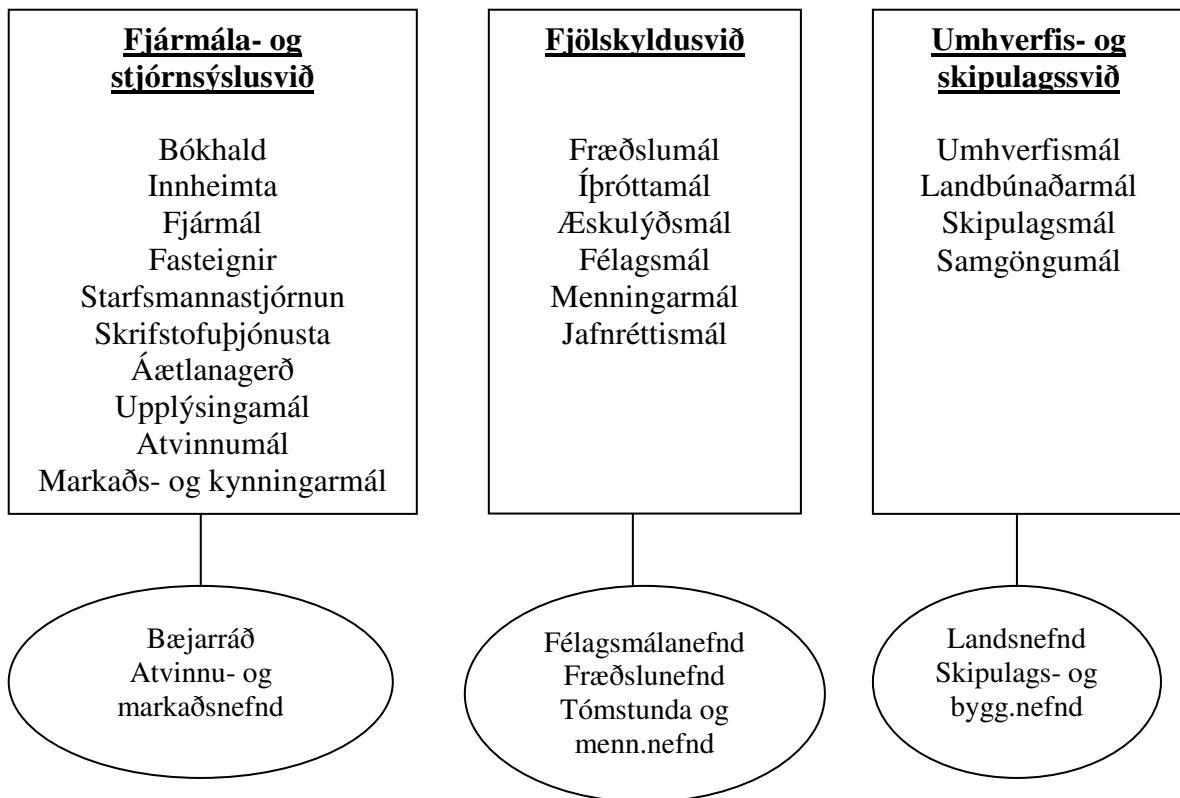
Fjármála- og stjórnsýslusvið

Bókhald
Innheimta
Fjármál
Fasteignir
Starfsmannastjórnun
Skrifstofuþjónusta
Áætlanagerð
Upplýsingamál
Atvinnumál
Markaðs- og kynningarmál

Bæjarráð
Atvinnu- og markaðsnefnd

Fjölskyldusvið

Fræðslumál
Íþróttamál
Æskulýðsmál
Félagsmál
Menningarmál
Jafnréttismál

Félagsmálanefnd
Fræðslunefnd
Tómstunda og menn.nefnd

Umhverfis- og skipulagssvið

Umhverfismál
Landbúnaðarmál
Skipulagsmál
Samgöngumál

Landsnefnd
Skipulags- og bygg.nefnd